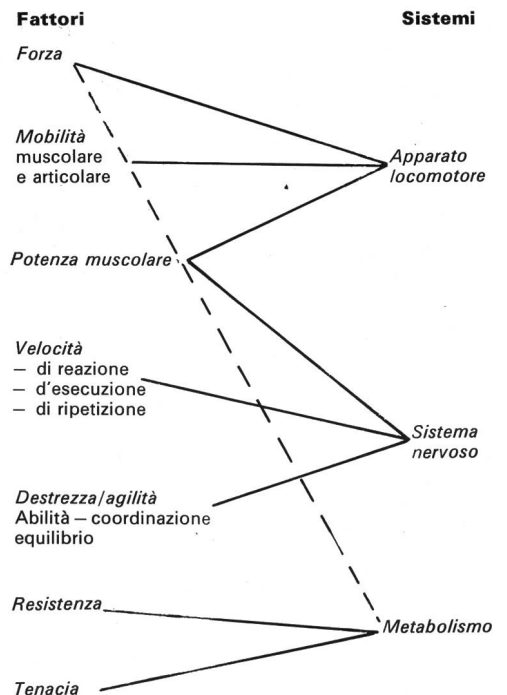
Fattori

Sistemi

Forza

Mobilità
muscolare
e articolare

Apparato
locomotore

Potenza muscolare

Velocità
– di reazione
– d'esecuzione
– di ripetizione

Sistema
nervoso

Destrezza/agilità
Abilità – coordinazione
equilibrio

Resistenza

Metabolismo

Tenacia